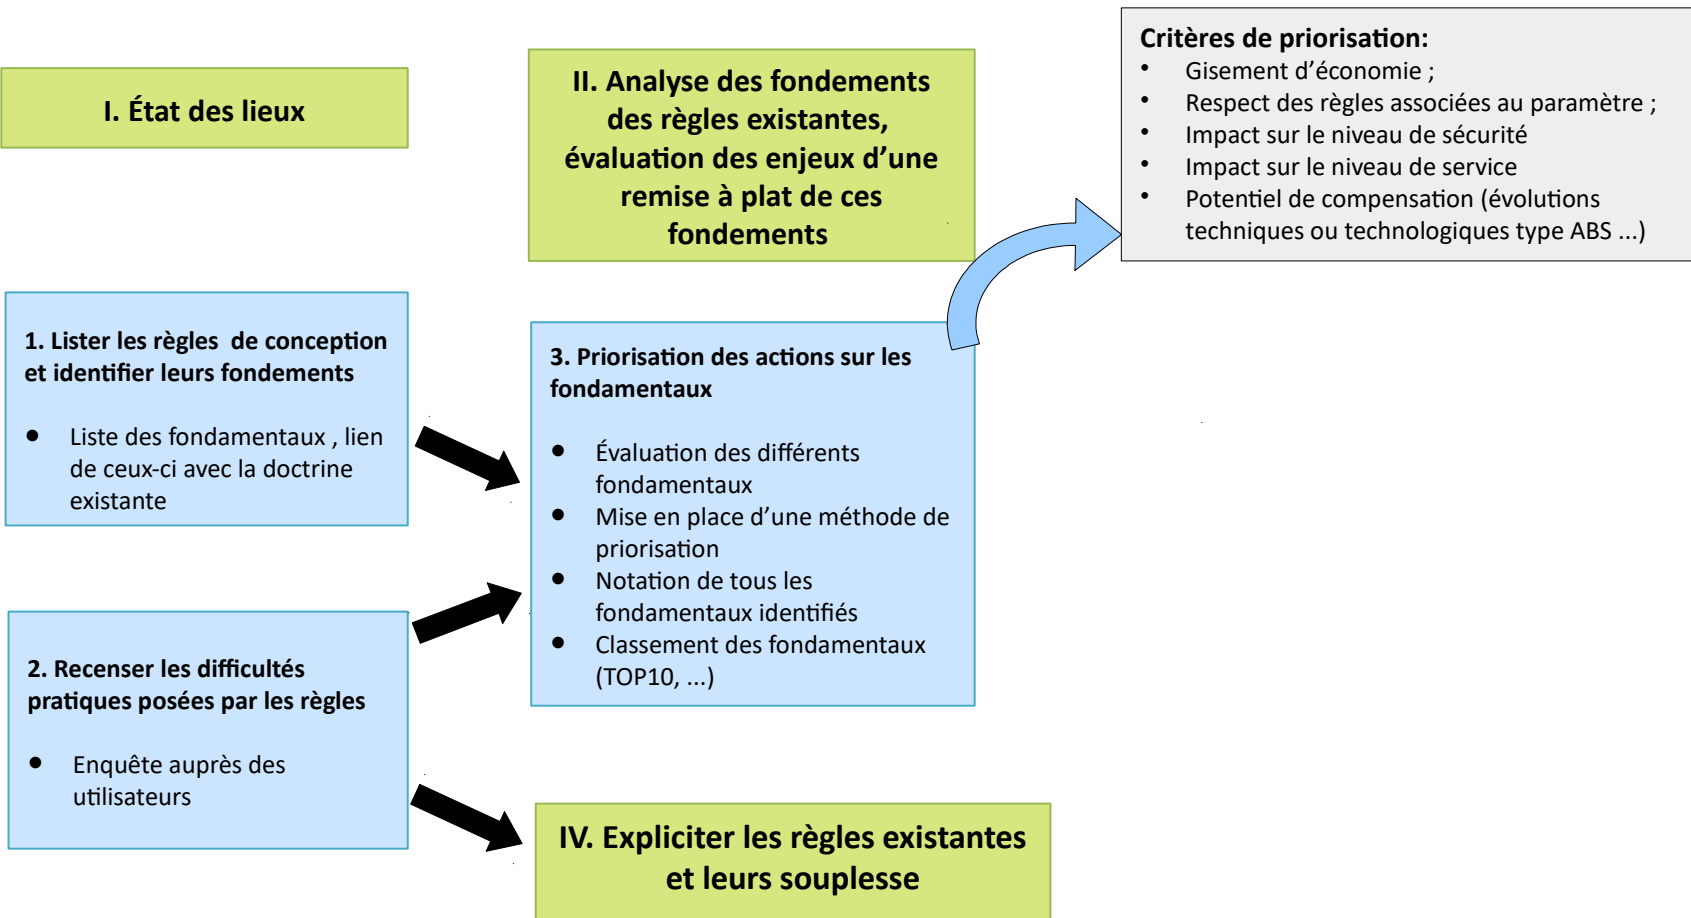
I. État des lieux

II. Analyse des fondements des règles existantes, évaluation des enjeux d'une remise à plat de ces fondements

Critères de priorisation:
- Gisement d'économie ;
- Respect des règles associées au paramètre ;
- Impact sur le niveau de sécurité
- Impact sur le niveau de service
- Potentiel de compensation (évolutions techniques ou technologiques type ABS ...)

1. Lister les règles de conception et identifier leurs fondements
- Liste des fondamentaux , lien de ceux-ci avec la doctrine existante

3. Priorisation des actions sur les fondamentaux
- Évaluation des différents fondamentaux
- Mise en place d'une méthode de priorisation
- Notation de tous les fondamentaux identifiés
- Classement des fondamentaux (TOP10, ...)

2. Recenser les difficultés pratiques posées par les règles
- Enquête auprès des utilisateurs

IV. Expliciter les règles existantes et leurs souplesse